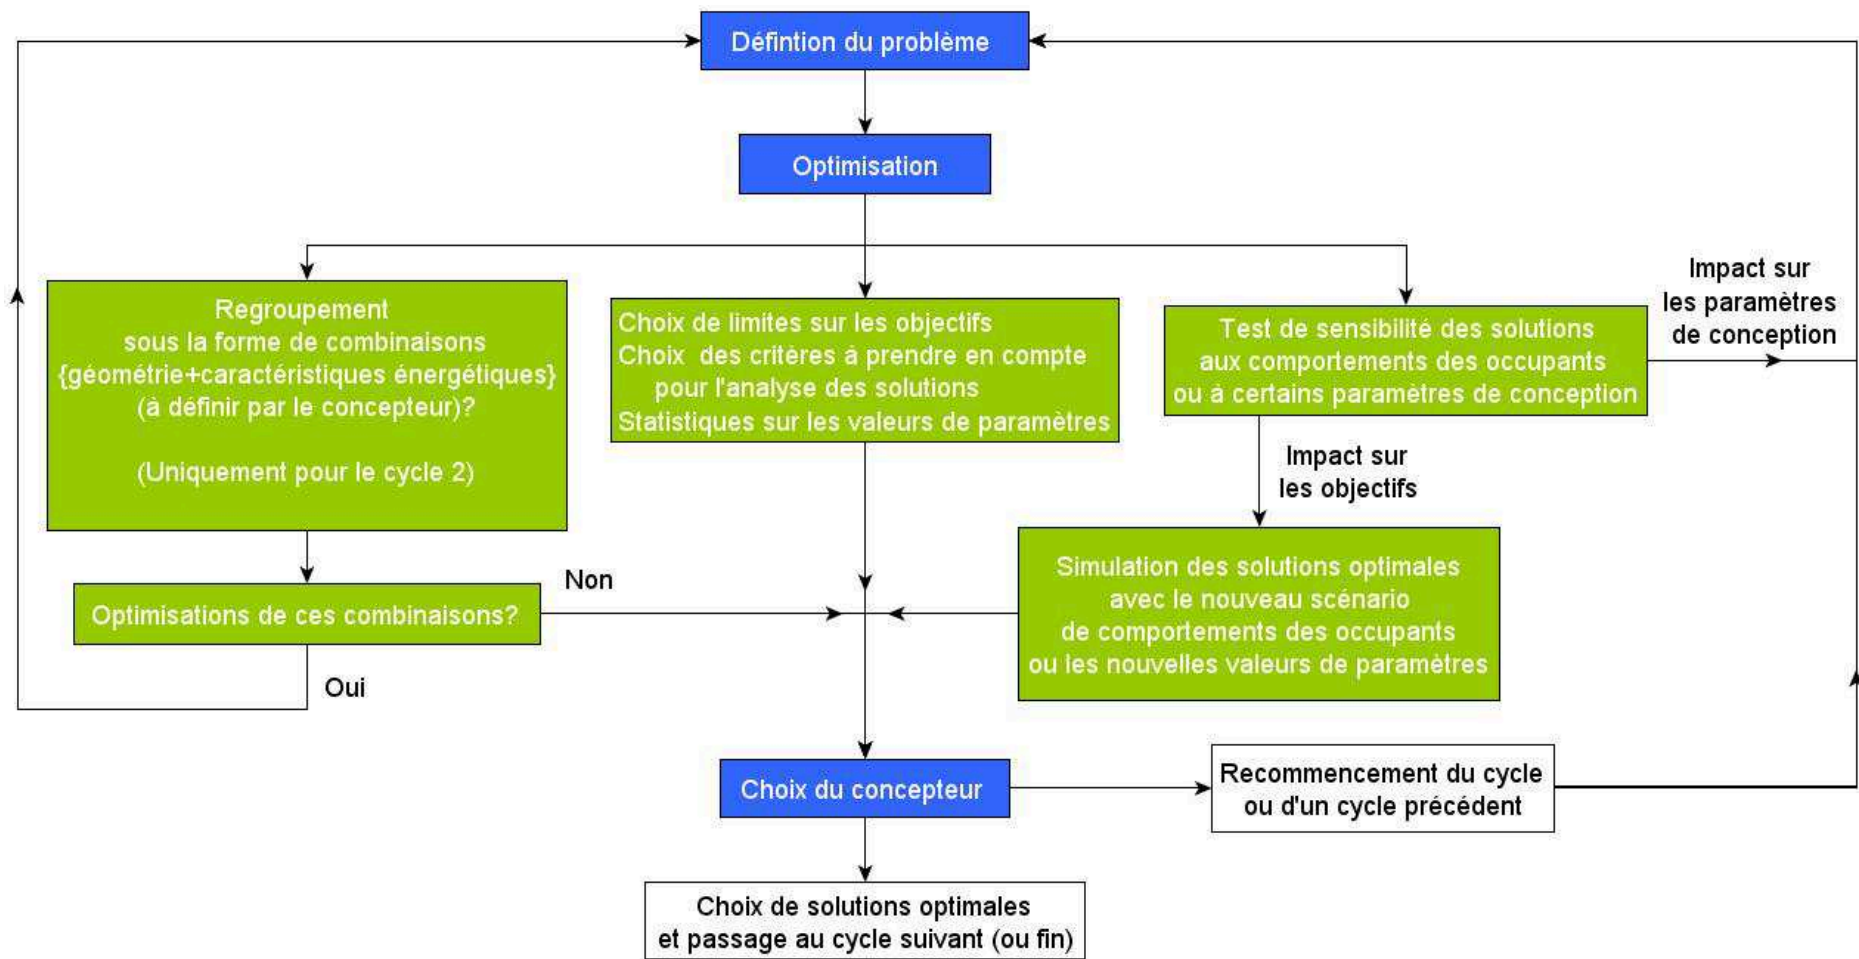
Défintion du problème

Optimisation

Regroupement
sous la forme de combinaisons
{géométrie+caractéristiques énergétiques}
(à définir par le concepteur)?

(Uniquement pour le cycle 2)

Choix de limites sur les objectifs
Choix des critères à prendre en compte pour l'analyse des solutions
Statistiques sur les valeurs de paramètres

Test de sensibilité des solutions
aux comportements des occupants
ou à certains paramètres de conception

Impact sur
les paramètres
de conception

Impact sur
les objectifs

Simulation des solutions optimales
avec le nouveau scénario
de comportements des occupants
ou les nouvelles valeurs de paramètres

Optimisations de ces combinaisons?

Non

Oui

Choix du concepteur

Recommencement du cycle
ou d'un cycle précédent

Choix de solutions optimales
et passage au cycle suivant (ou fin)